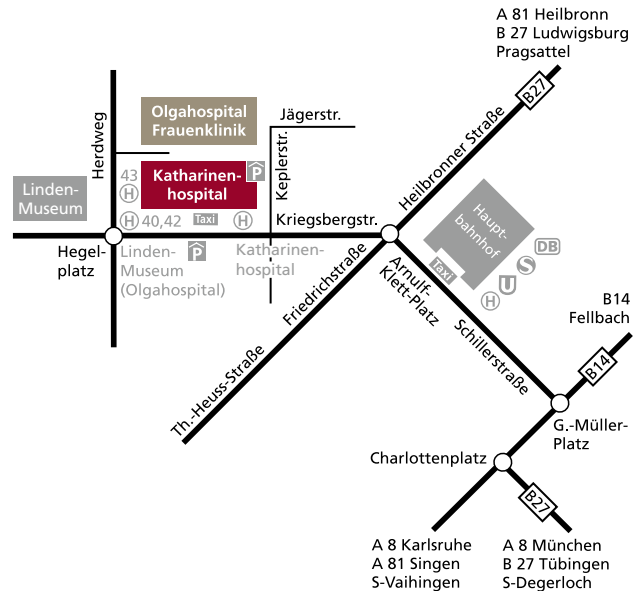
A 81 Heilbronn
B 27 Ludwigsburg
Pragsattel

B27

Olgahospital
Frauenklinik

Jägerstr.

Herdweg

Katharinenhospital

P

Keplerstr.

Heilbronner Straße

Linden-Museum

43
H

H 40,42 Taxi H

Kriegsbergstr.

Hauptbahnhof

DB

S

Taxi

U

H

Hegelplatz

Linden-Museum
(Olgahospital)

P

Katharinenhospital

Friedrichstraße

Arnulf-Klett-Platz

Schillerstraße

B14
Fellbach

B14

Th.-Heuss-Straße

G.-Müller-Platz

Charlottenplatz

B27

A 8 Karlsruhe
A 81 Singen
S-Vaihingen

A 8 München
B 27 Tübingen
S-Degerloch